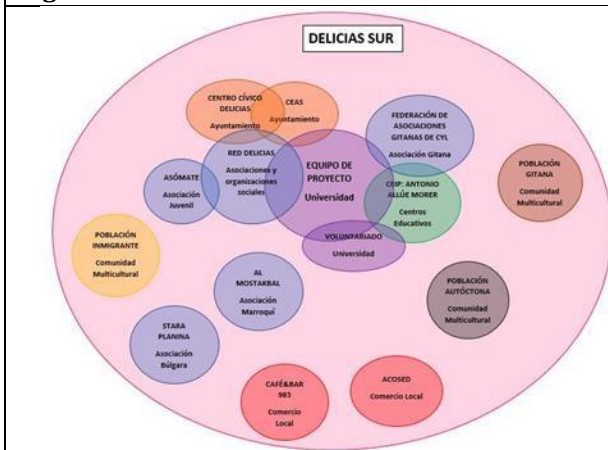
DELICIAS SUR

CENTRO CÍVICO DELICIAS
Ayuntamiento

CEAS
Ayuntamiento

FEDERACIÓN DE ASOCIACIONES GITANAS DE CYL
Asociación Gitana

RED DELICIAS
Asociaciones y organizaciones sociales

EQUIPO DE PROYECTO
Universidad

ASÓMATE
Asociación Juvenil

CEIP: ANTONIO ALLÚE MORER
Centros Educativos

POBLACIÓN GITANA
Comunidad Multicultural

VOLUNTARIADO
Universidad

POBLACIÓN INMIGRANTE
Comunidad Multicultural

AL MOSTAKBAL
Asociación Marroquí

POBLACIÓN AUTÓCTONA
Comunidad Multicultural

STARA PLANINA
Asociación Búlgara

CAFÉ&BAR 983
Comercio Local

ACOSED
Comercio Local